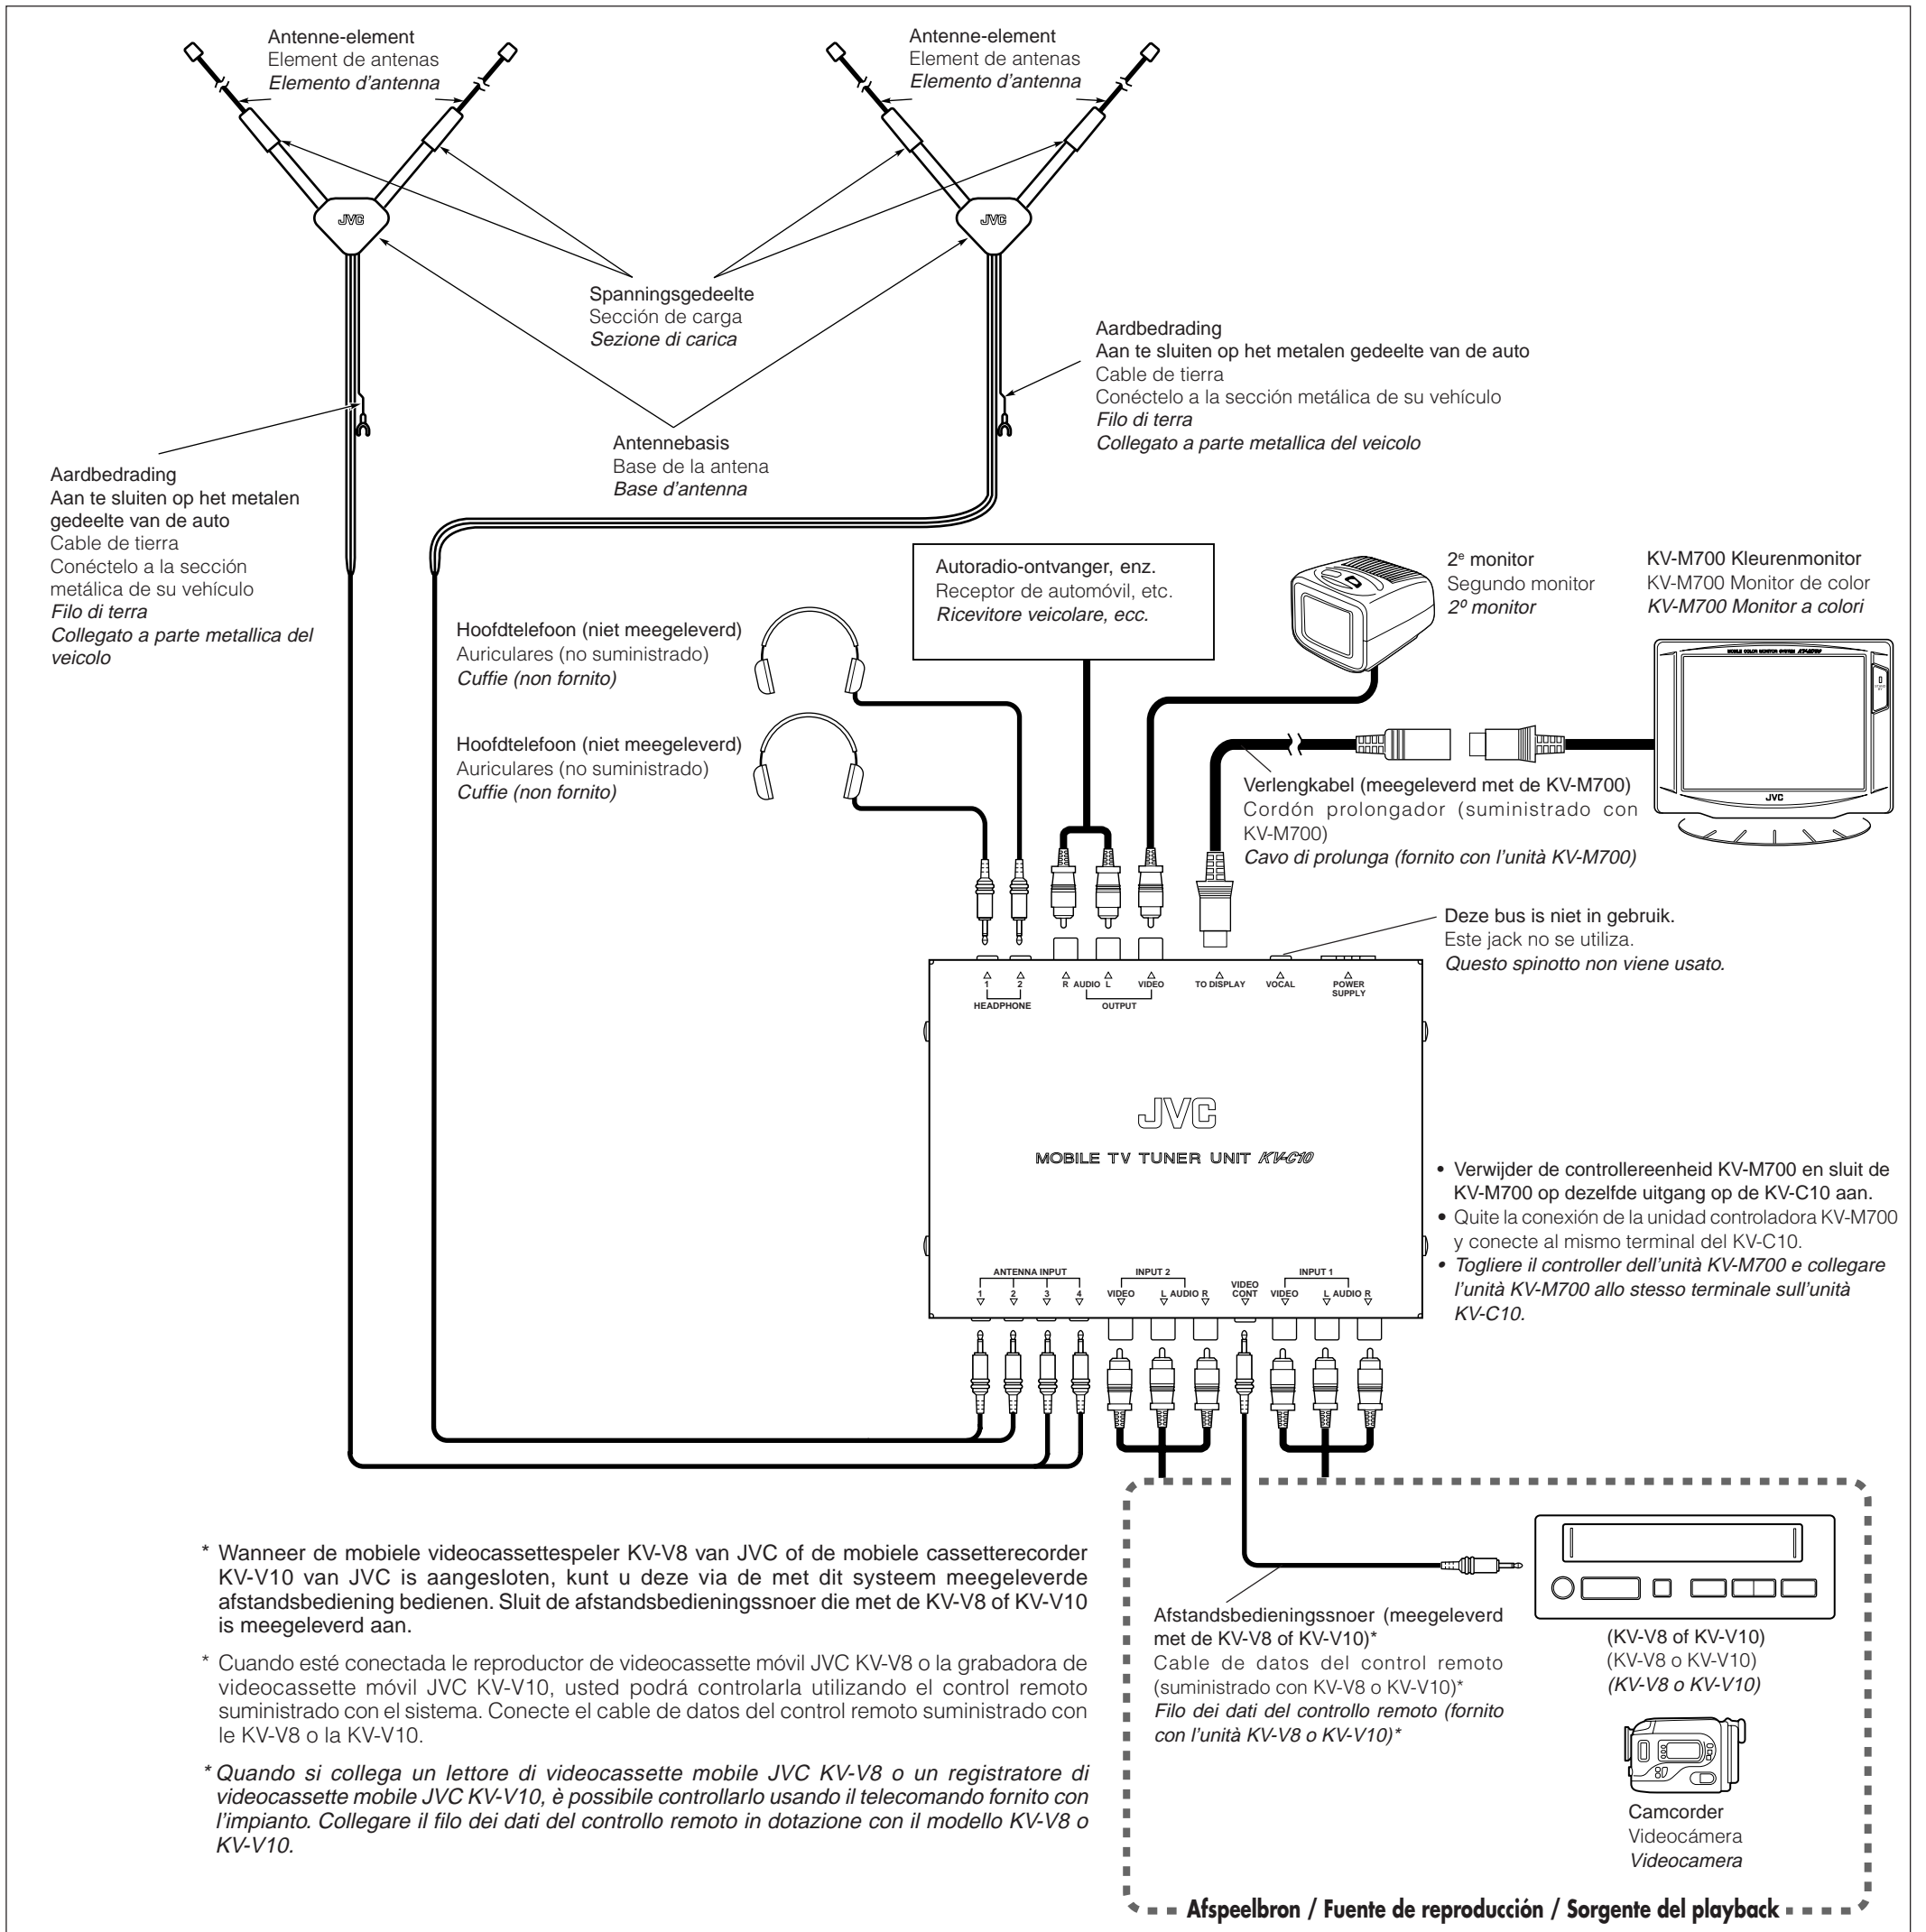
Antenne-element
Element de antenas
Elemento d'antenna

Antenne-element
Element de antenas
Elemento d'antenna

JVC

JVC

Spanningsgedeelte
Sección de carga
Sezione di carica

Aardbedrading
Aan te sluiten op het metalen gedeelte van de auto
Cable de tierra
Conéctelo a la sección metálica de su vehículo
Filo di terra
Collegato a parte metallica del veicolo

Antennebasis
Base de la antena
Base d'antenna

Aardbedrading
Aan te sluiten op het metalen gedeelte van de auto
Cable de tierra
Conéctelo a la sección metálica de su vehículo
Filo di terra
Collegato a parte metallica del veicolo

Autoradio-ontvanger, enz.
Receptor de automóvil, etc.
Ricevitore veicolare, ecc.

2ᵉ monitor
Segundo monitor
2º monitor

KV-M700 Kleurenmonitor
KV-M700 Monitor de color
KV-M700 Monitor a colori

Hoofdtelefoon (niet meegeleverd)
Auriculares (no suministrado)
Cuffie (non fornito)

Hoofdtelefoon (niet meegeleverd)
Auriculares (no suministrado)
Cuffie (non fornito)

JVC

Verlengkabel (meegeleverd met de KV-M700)
Cordón prolongador (suministrado con KV-M700)
Cavo di prolunga (fornito con l'unità KV-M700)

Deze bus is niet in gebruik.
Este jack no se utiliza.
Questo spinotto non viene usato.

1 2 HEADPHONE R AUDIO L VIDEO OUTPUT TO DISPLAY VOCAL POWER SUPPLY

JVC
MOBILE TV TUNER UNIT KV-C10

• Verwijder de controllereenheid KV-M700 en sluit de KV-M700 op dezelfde uitgang op de KV-C10 aan.
• Quite la conexión de la unidad controladora KV-M700 y conecte al mismo terminal del KV-C10.
• Togliere il controller dell'unità KV-M700 e collegare l'unità KV-M700 allo stesso terminale sull'unità KV-C10.

ANTENNA INPUT 1 2 3 4 INPUT 2 VIDEO L AUDIO R VIDEO CONT INPUT 1 VIDEO L AUDIO R

* Wanneer de mobiele videocassettespeler KV-V8 van JVC of de mobiele cassetterecorder KV-V10 van JVC is aangesloten, kunt u deze via de met dit systeem meegeleverde afstandsbediening bedienen. Sluit de afstandsbedieningssnoer die met de KV-V8 of KV-V10 is meegeleverd aan.

* Cuando esté conectada le reproductor de videocassette móvil JVC KV-V8 o la grabadora de videocassette móvil JVC KV-V10, usted podrá controlarla utilizando el control remoto suministrado con el sistema. Conecte el cable de datos del control remoto suministrado con le KV-V8 o la KV-V10.

* Quando si collega un lettore di videocassette mobile JVC KV-V8 o un registratore di videocassette mobile JVC KV-V10, è possibile controllarlo usando il telecomando fornito con l'impianto. Collegare il filo dei dati del controllo remoto in dotazione con il modello KV-V8 o KV-V10.

Afstandsbedieningssnoer (meegeleverd met de KV-V8 of KV-V10)*
Cable de datos del control remoto (suministrado con KV-V8 o KV-V10)*
Filo dei dati del controllo remoto (fornito con l'unità KV-V8 o KV-V10)*

(KV-V8 of KV-V10)
(KV-V8 o KV-V10)
(KV-V8 o KV-V10)

Camcorder
Videocámera
Videocamera

Afspeelbron / Fuente de reproducción / Sorgente del playback